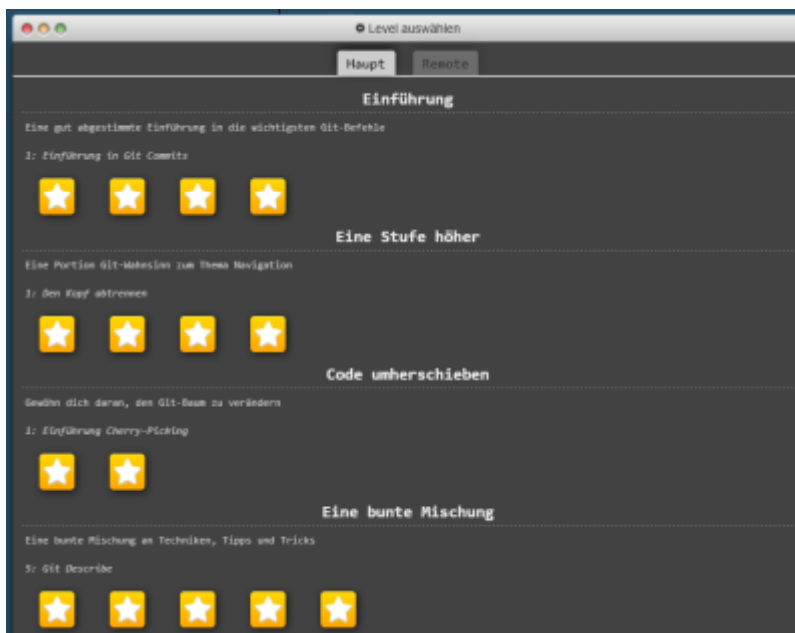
Level auswählen

Haupt

Remote

Einführung

Eine gut abgestimmte Einführung in die wichtigsten Git-Befehle

1: Einführung in Git Commits

Eine Stufe höher

Eine Portion Git-Wahnsinn zum Thema Navigation

1: Den Kopf abtrennen

Code umherschieben

Gewöhn dich daran, den Git-Baum zu verändern

1: Einführung Cherry-Picking

Eine bunte Mischung

Eine bunte Mischung an Techniken, Tipps und Tricks

5: Git Describe